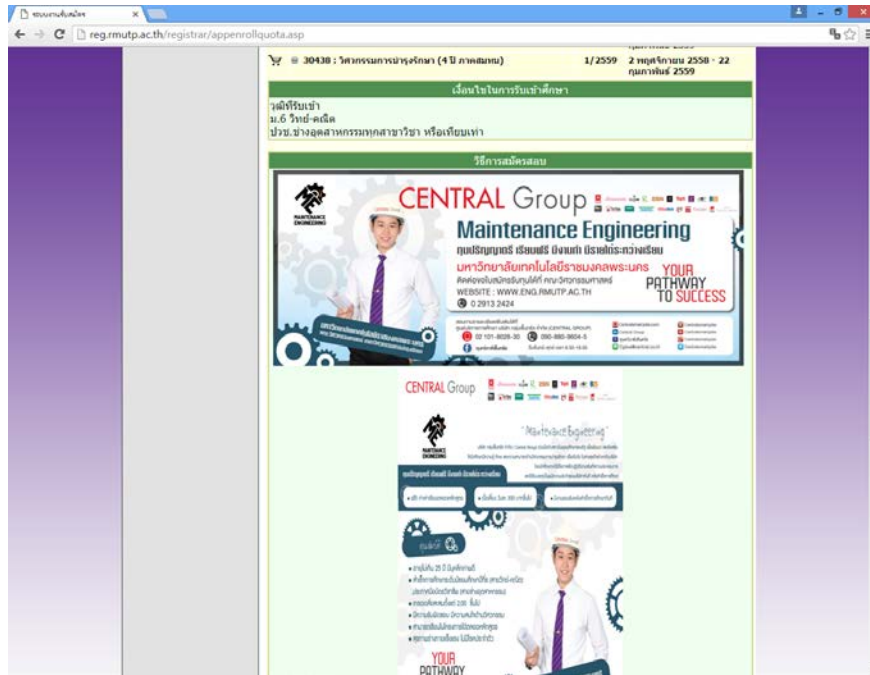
ระบบงานรับสมัคร ×

reg.rmutp.ac.th/registrar/appenrollquota.asp

30438 : วิศวกรรมการบำรุงรักษา (4 ปี ภาคสมทบ) 1/2559 2 พฤศจิกายน 2558 - 22 กุมภาพันธ์ 2559

เงื่อนไขในการรับเข้าศึกษา

วุฒิที่รับเข้า
ม.6 วิทย์-คณิต
ปวช.ช่างอุตสาหกรรมทุกสาขาวิชา หรือเทียบเท่า

วิธีการสมัครสอบ

MAINTENANCE ENGINEERING

CENTRAL Group

Maintenance Engineering

ทุนปริญญาตรี เรียนฟรี มีงานทำ มีรายได้ระหว่างเรียน

มหาวิทยาลัยเทคโนโลยีราชมงคลพระนคร

ติดต่อสอบถามเพิ่มเติมได้ที่ คณะวิศวกรรมศาสตร์

WEBSITE : WWW.ENG.RMUTP.AC.TH

0 2913 2424

YOUR PATHWAY TO SUCCESS

02 101-8026-30

090-880-9604-5

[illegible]

CENTRAL Group

MAINTENANCE ENGINEERING

"Maintenance Engineering"

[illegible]

YOUR PATHWAY